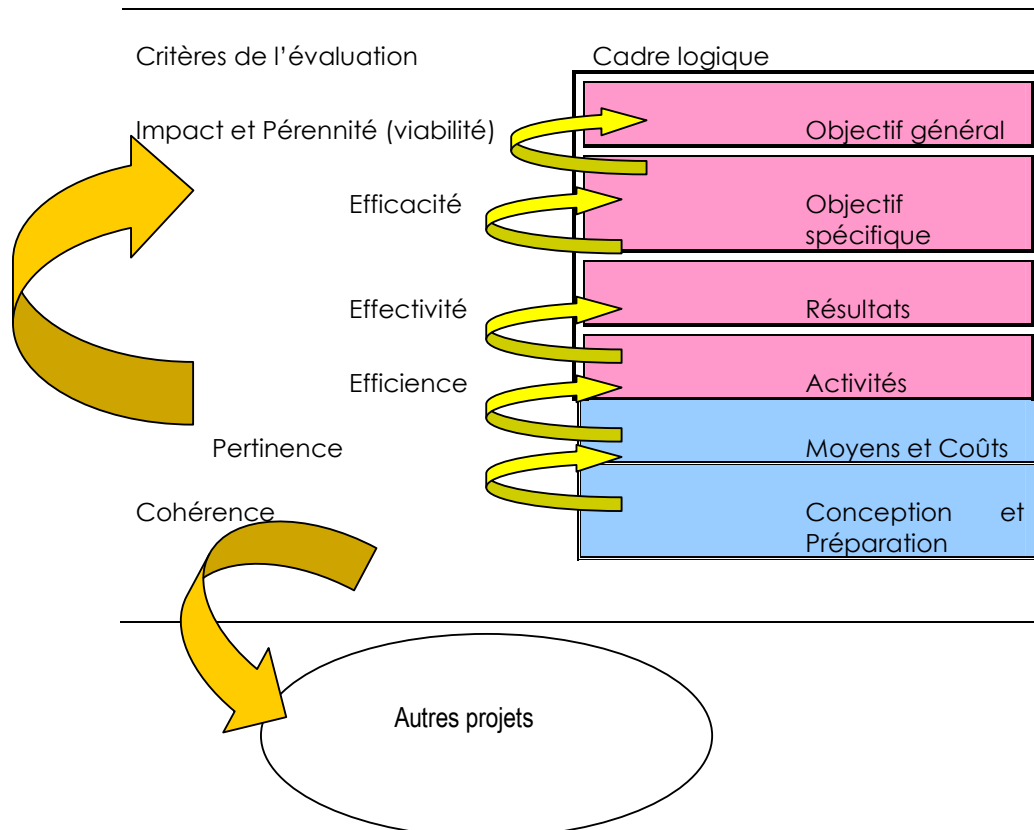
Critères de l'évaluation

Cadre logique

Impact et Pérennité (viabilité)

Objectif général

Efficacité

Objectif spécifique

Effectivité

Résultats

Efficience

Activités

Pertinence

Moyens et Coûts

Cohérence

Conception et Préparation

Autres projets